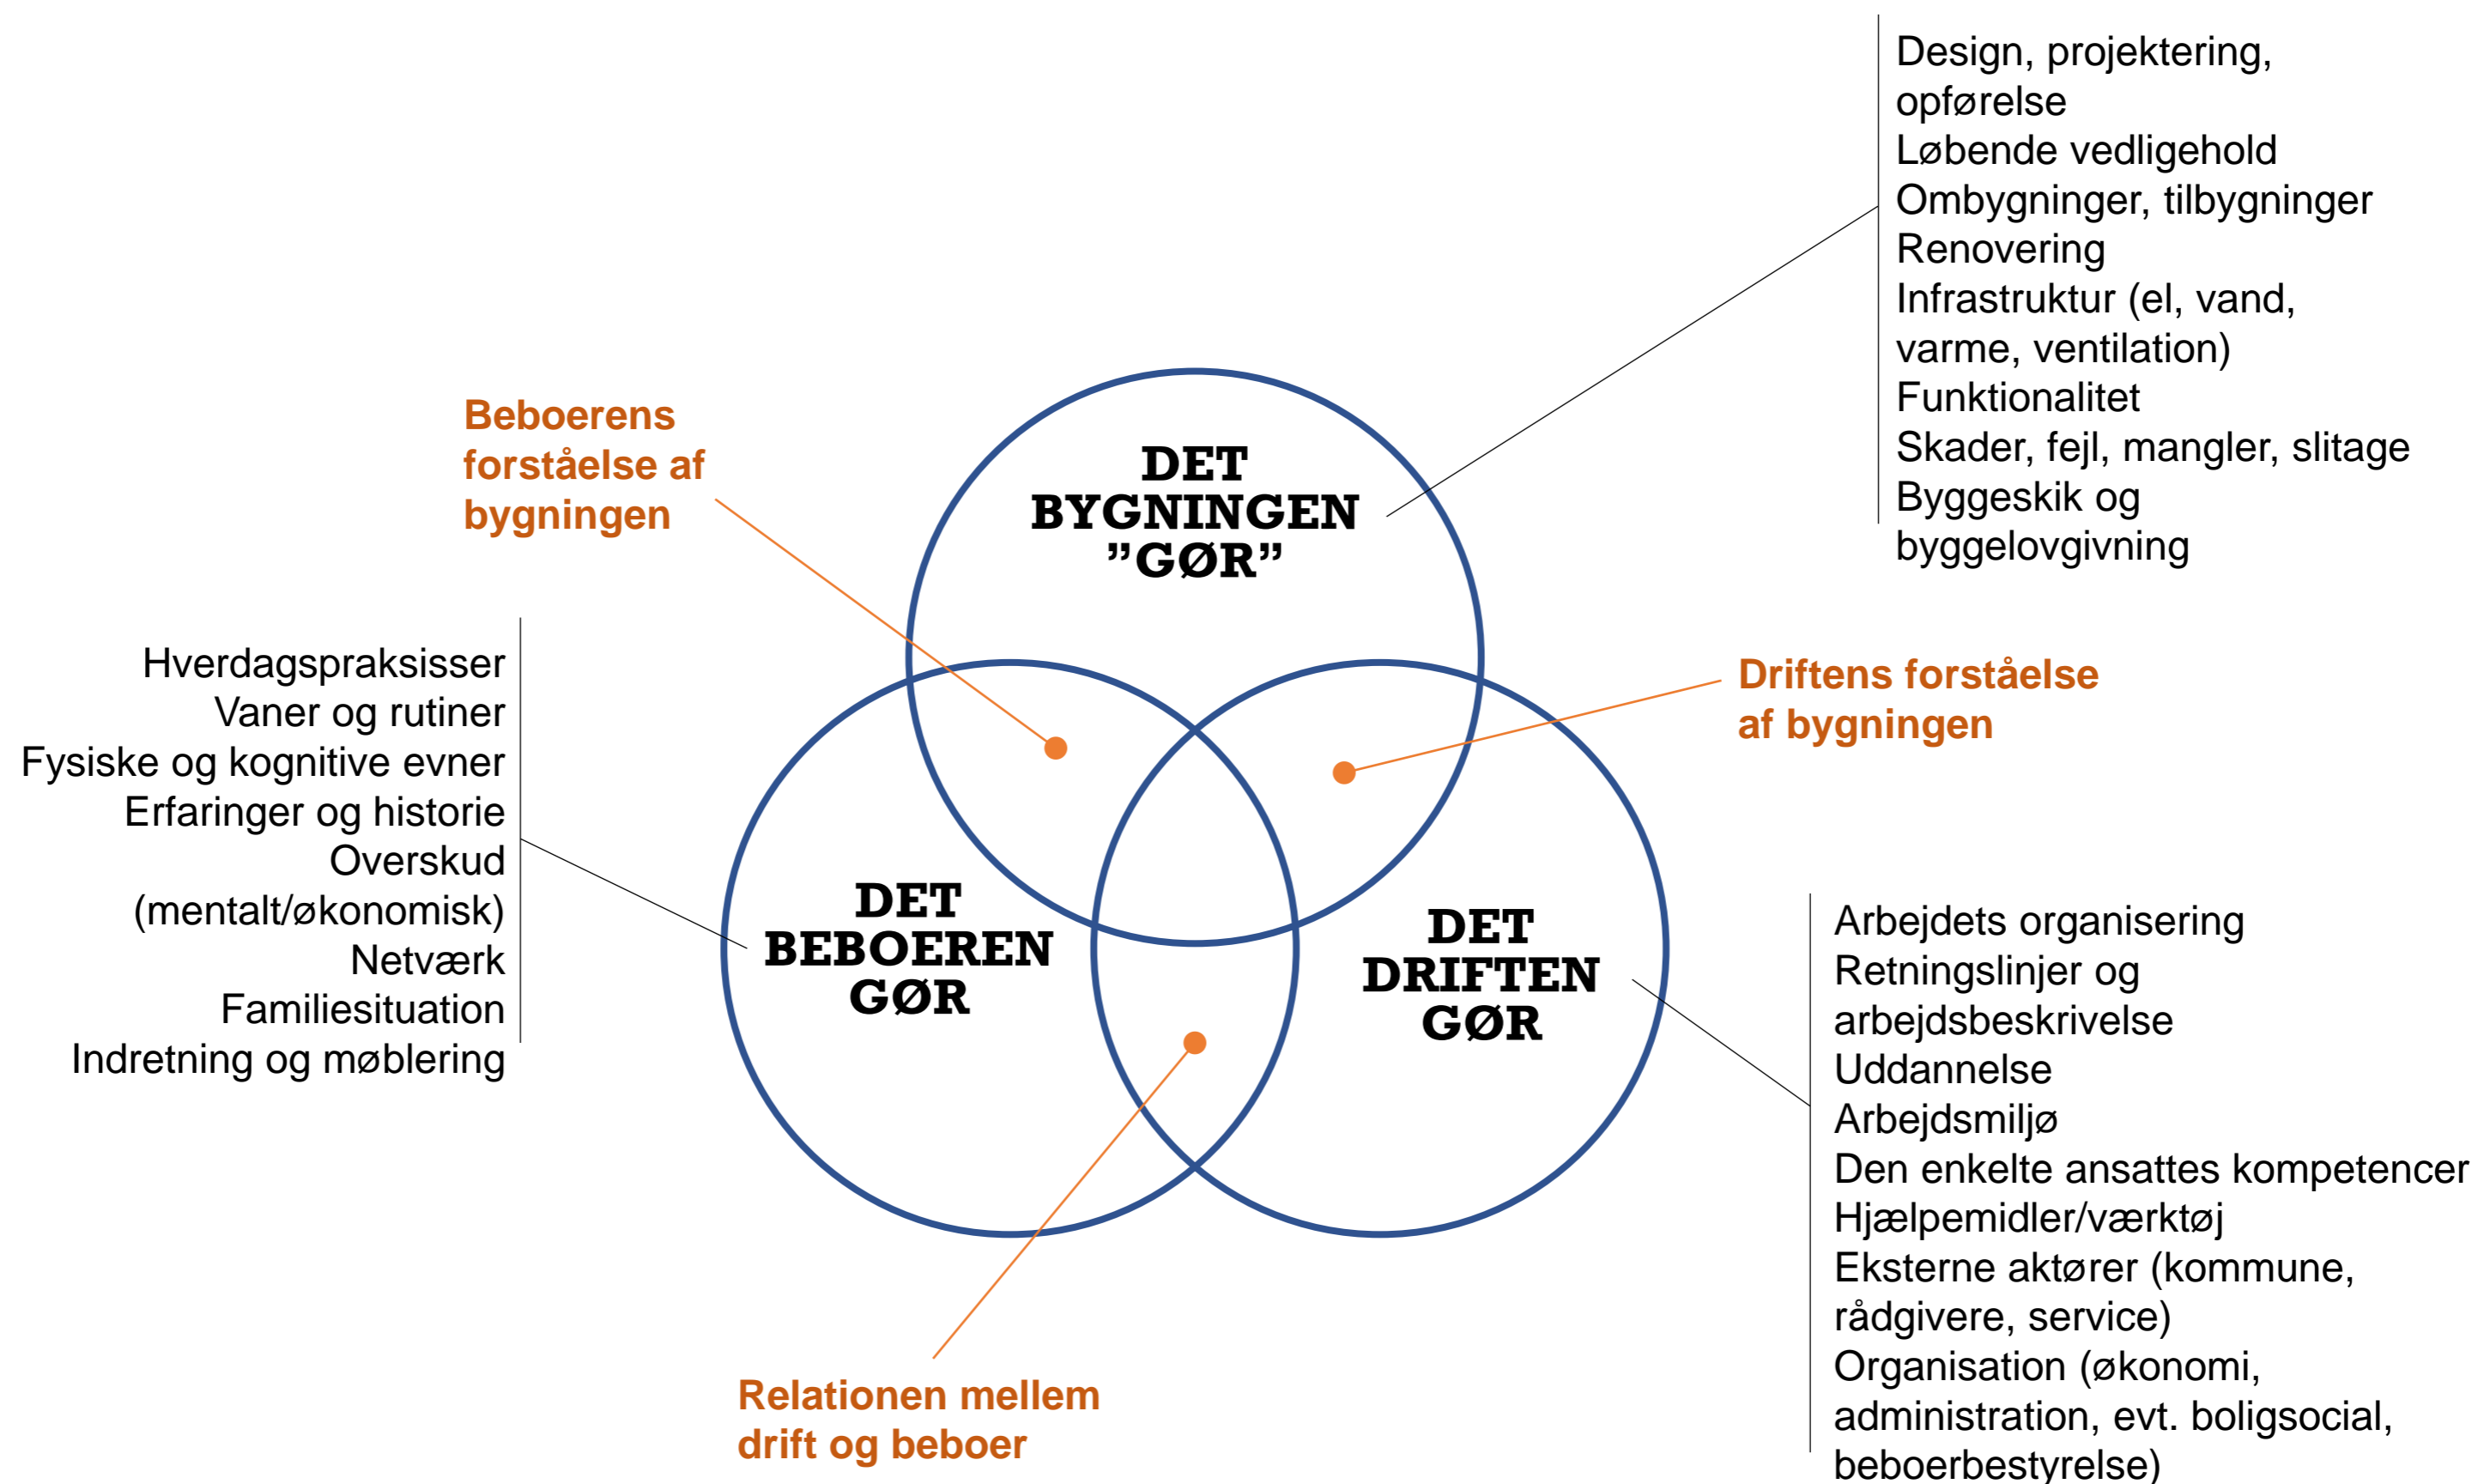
Design, projektering, opførelse
Løbende vedligehold
Ombygninger, tilbygninger
Renovering
Infrastruktur (el, vand, varme, ventilation)
Funktionalitet
Skader, fejl, mangler, slitage
Byggeskik og byggelovgivning

Beboerens forståelse af bygningen

DET BYGNINGEN "GØR"

Hverdagspraksisser
Vaner og rutiner
Fysiske og kognitive evner
Erfaringer og historie
Overskud (mentalt/økonomisk)
Netværk
Familiesituation
Indretning og møblering

Driftens forståelse af bygningen

DET BEBOEREN GØR

DET DRIFTEN GØR

Arbejdets organisering
Retningslinjer og arbejdsbeskrivelse
Uddannelse
Arbejdsmiljø
Den enkelte ansattes kompetencer
Hjælpemidler/værktøj
Eksterne aktører (kommune, rådgivere, service)
Organisation (økonomi, administration, evt. boligsocial, beboerbestyrelse)

Relationen mellem drift og beboer